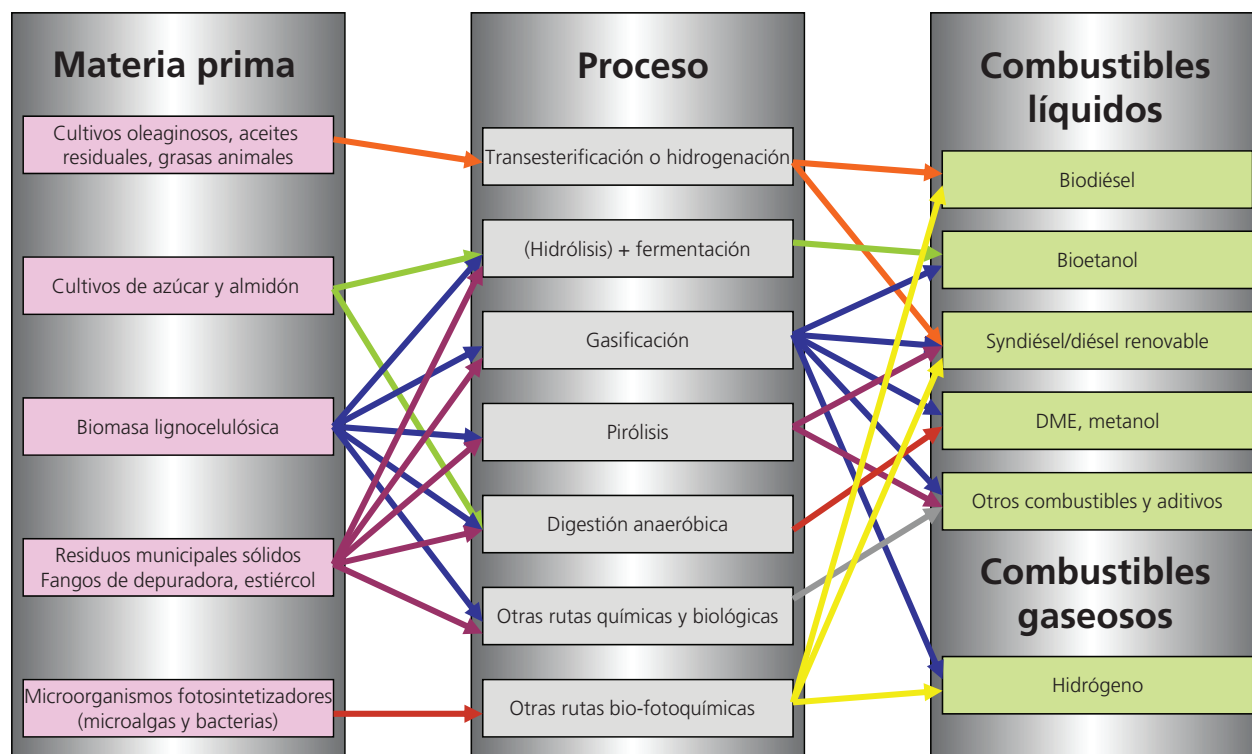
Materia prima

Cultivos oleaginosos, aceites residuales, grasas animales

Cultivos de azúcar y almidón

Biomasa lignocelulósica

Residuos municipales sólidos
Fangos de depuradora, estiércol

Microorganismos fotosintetizadores (microalgas y bacterias)

Proceso

Transesterificación o hidrogenación

(Hidrólisis) + fermentación

Gasificación

Pirólisis

Digestión anaeróbica

Otras rutas químicas y biológicas

Otras rutas bio-fotoquímicas

Combustibles líquidos

Biodiésel

Bioetanol

Syndiésel/diésel renovable

DME, metanol

Otros combustibles y aditivos

Combustibles gaseosos

Hidrógeno